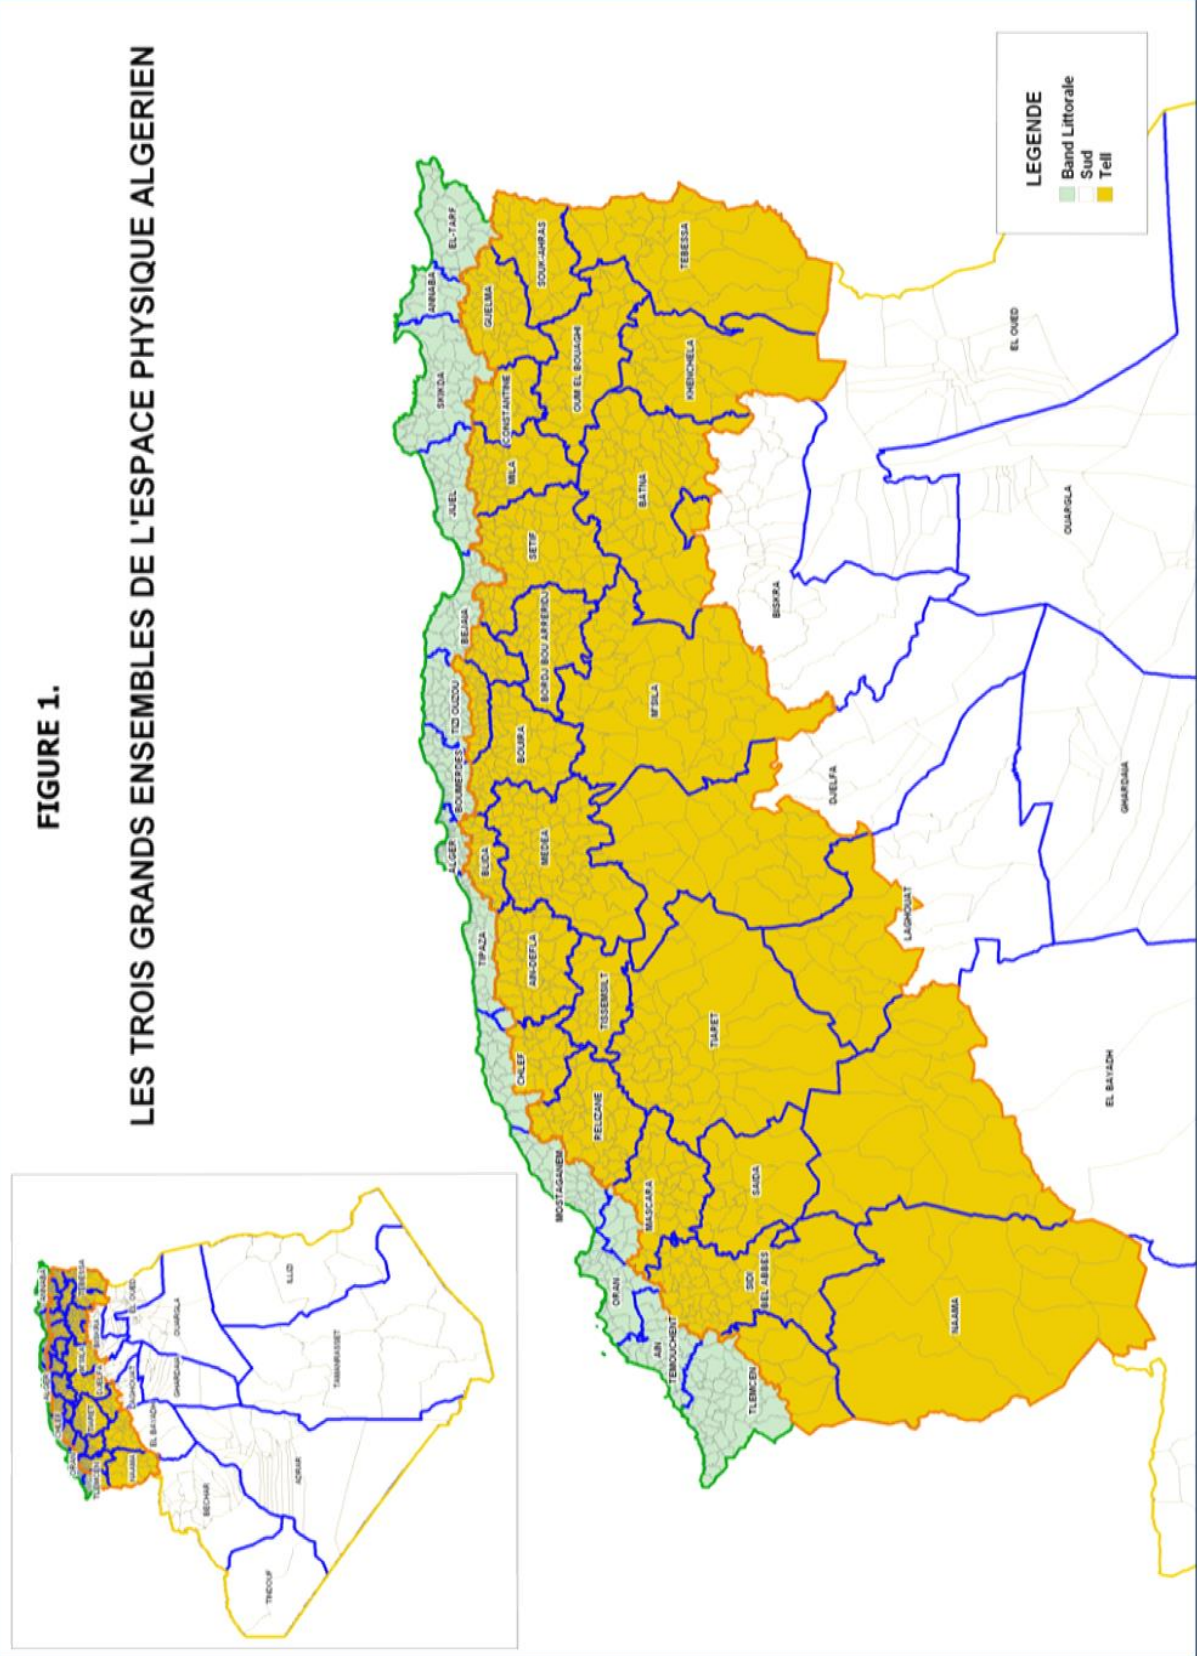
FIGURE 1.

LES TROIS GRANDS ENSEMBLES DE L'ESPACE PHYSIQUE ALGERIEN

LEGENDE
Band Littorale
Sud
Tell

EL-TARF
ANNABA
SOUK-AHRAS
TEBESSA
GUELMA
SKIKDA
OUM EL BOUAGHI
KHENCHELA
CONSTANTINE
MILA
JIJEL
BATNA
SETIF
EL OUED
OUARGLA
BISKRA
BEJAIA
BORDJ BOU ARRERIDJ
TIZI OUZOU
M'SILA
BOUMERDES
BOUIRA
DJELFA
ALGER
BLIDA
MEDEA
GHARDAIA
LAGHOUAT
TIPAZA
AIN-DEFLA
TISSEMSILT
TIARET
CHLEF
RELIZANE
EL BAYADH
MOSTAGANEM
MASCARA
SAIDA
ORAN
SIDI BEL ABBES
AIN TEMOUCHENT
NAAMA
TLEMCEN

ILLIZI
TAMANRASSET
ADRAR
BECHAR
TINDOUF